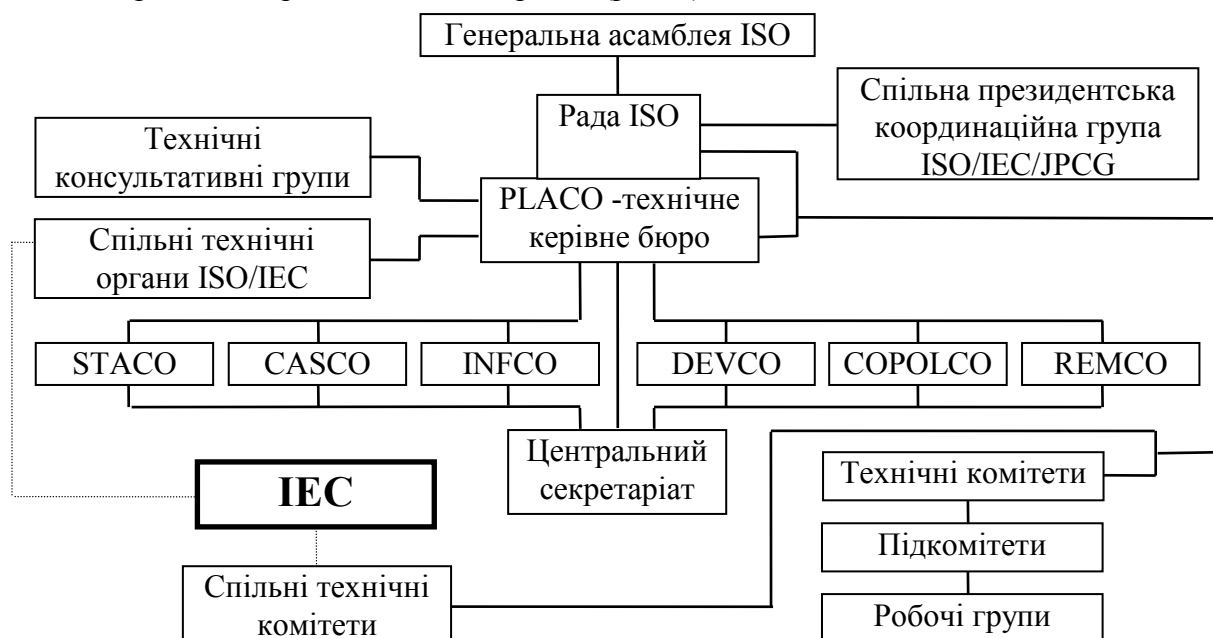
Генеральна асамблея ISO

Рада ISO

Спільна президентська координаційна група ISO/IEC/JPCG

Технічні консультативні групи

PLACO -технічне керівне бюро

Спільні технічні органи ISO/IEC

STACO

CASCO

INFCO

DEVCO

COPOLCO

REMCO

Центральний секретаріат

IEC

Технічні комітети

Підкомітети

Робочі групи

Спільні технічні комітети